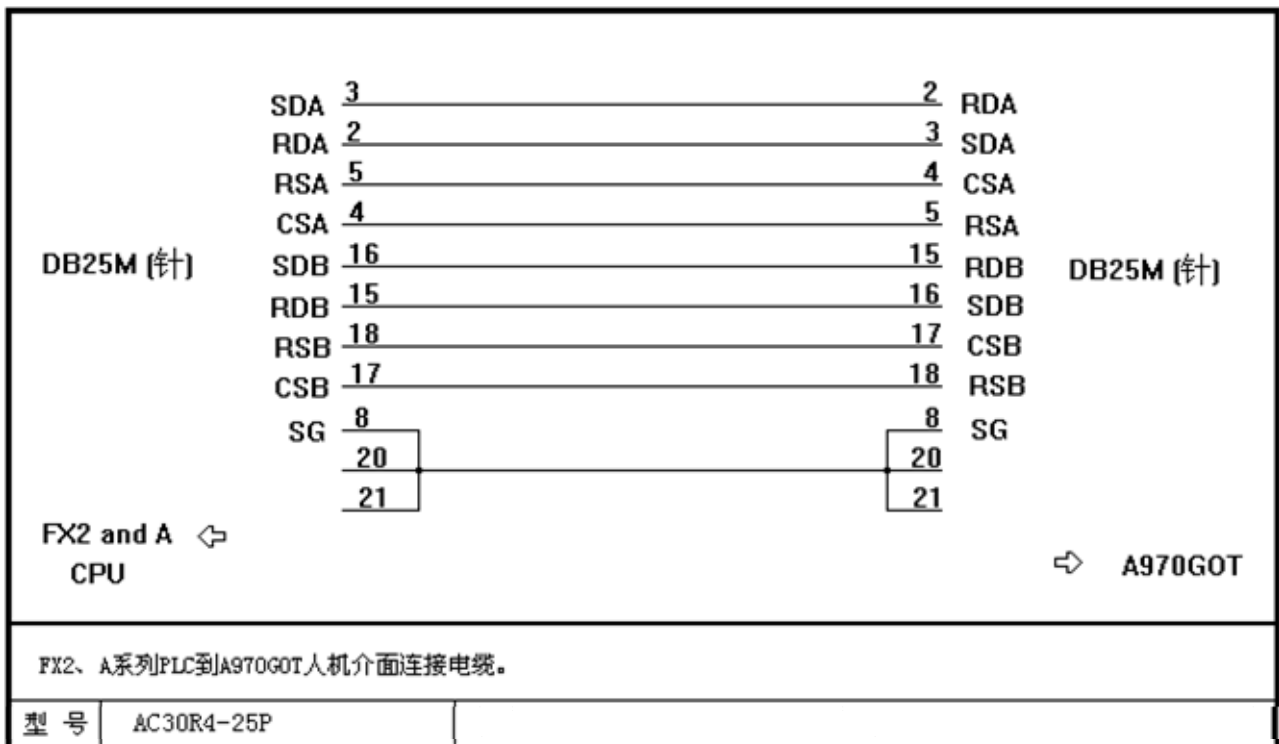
DB25M (针)

SDA 3
RDA 2
RSA 5
CSA 4
SDB 16
RDB 15
RSB 18
CSB 17
SG 8
20
21

2 RDA
3 SDA
4 CSA
5 RSA
15 RDB
16 SDB
17 CSB
18 RSB
8 SG
20
21

DB25M (针)

FX2 and A ⇦ CPU

⇨ A970GOT

FX2、A系列PLC到A970GOT人机介面连接电缆。

| 型 号 | AC30R4-25P | |